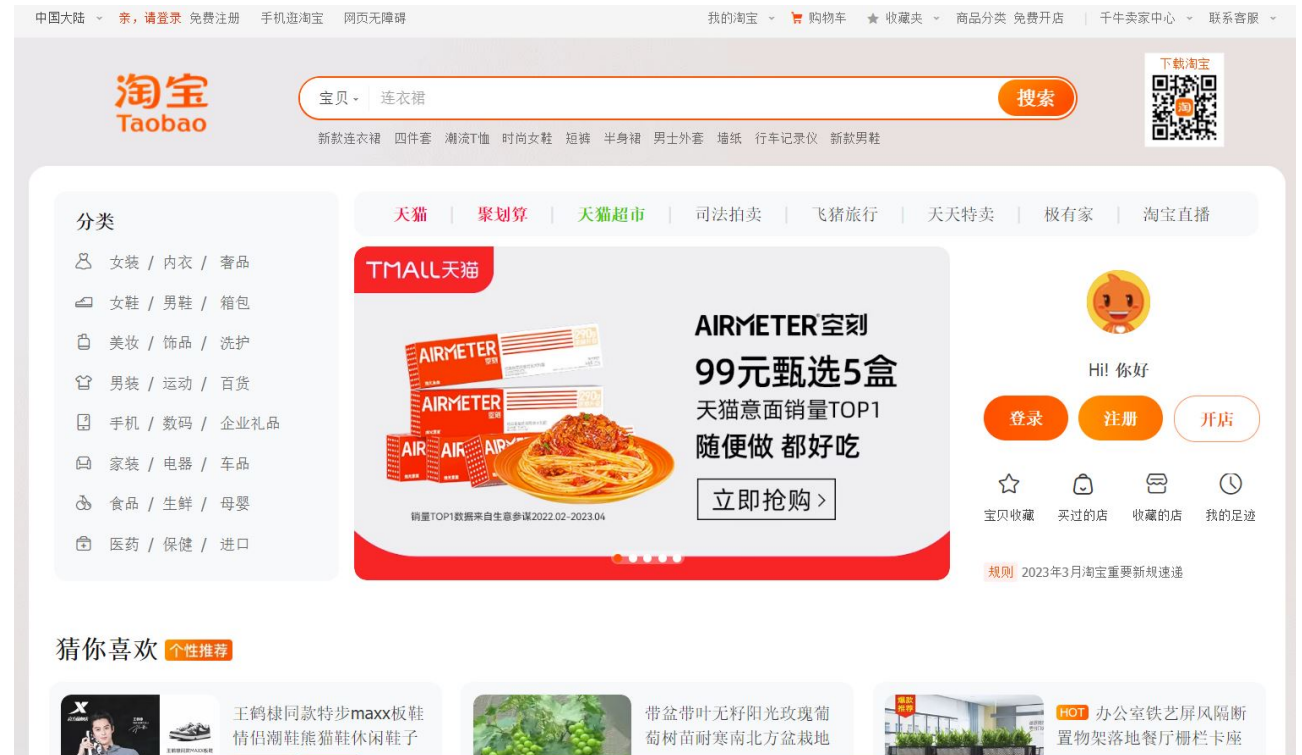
中国大陆 亲，请登录 免费注册 手机逛淘宝 网页无障碍 我的淘宝 购物车 收藏夹 商品分类 免费开店 千牛卖家中心 联系客服

淘宝 Taobao

宝贝 连衣裙 搜索

新款连衣裙 四件套 潮流T恤 时尚女鞋 短裤 半身裙 男士外套 墙纸 行车记录仪 新款男鞋

下载淘宝

分类

女装 / 内衣 / 奢品
女鞋 / 男鞋 / 箱包
美妆 / 饰品 / 洗护
男装 / 运动 / 百货
手机 / 数码 / 企业礼品
家装 / 电器 / 车品
食品 / 生鲜 / 母婴
医药 / 保健 / 进口

天猫 | 聚划算 | 天猫超市 | 司法拍卖 | 飞猪旅行 | 天天特卖 | 极有家 | 淘宝直播

TMALL天猫

AIRMETER空刻
99元甄选5盒
天猫意面销量TOP1
随便做 都好吃
立即抢购 >

AIRMETER AIRMETER AIR AIR AIR

销量TOP1数据来自生意参谋2022.02-2023.04

Hi! 你好

登录 注册 开店

宝贝收藏 买过的店 收藏的店 我的足迹

规则 2023年3月淘宝重要新规速递

猜你喜欢 个性推荐

王鹤棣同款特步maxx板鞋情侣潮鞋熊猫鞋休闲鞋子

带盆带叶无籽阳光玫瑰葡萄树苗耐寒南北方盆栽地

爆款推荐

HOT 办公室铁艺屏风隔断置物架落地餐厅栅栏卡座